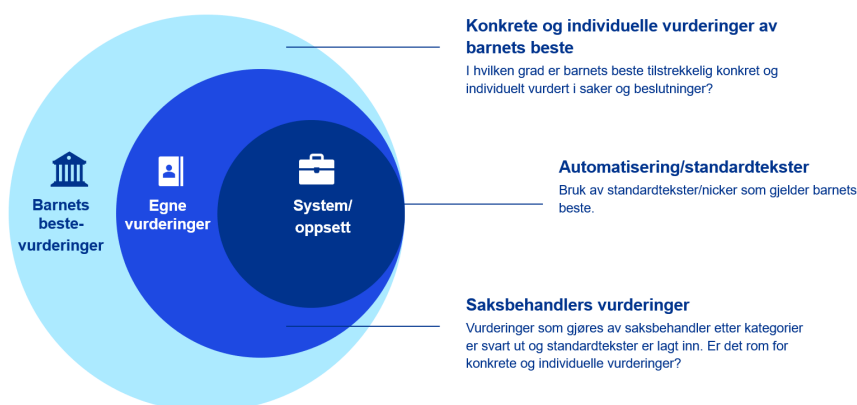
Barnets beste-vurderinger

Egne vurderinger

System/ oppsett

Konkrete og individuelle vurderinger av barnets beste

I hvilken grad er barnets beste tilstrekkelig konkret og individuelt vurdert i saker og beslutninger?

Automatisering/standardtekster

Bruk av standardtekster/nicker som gjelder barnets beste.

Saksbehandlers vurderinger

Vurderinger som gjøres av saksbehandler etter kategorier er svart ut og standardtekster er lagt inn. Er det rom for konkrete og individuelle vurderinger?